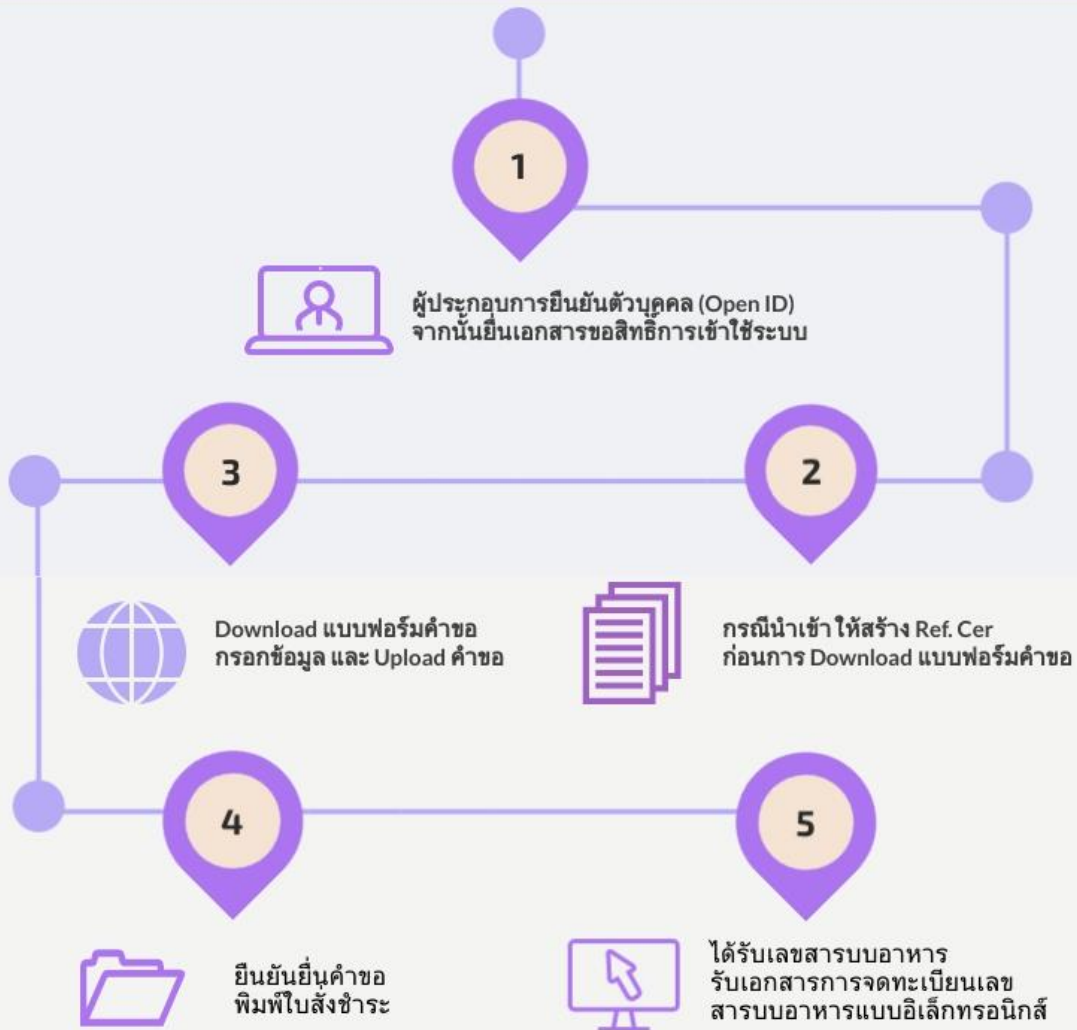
1

ผู้ประกอบการยืนยันตัวบุคคล (Open ID)
จากนั้นยื่นเอกสารขอสิทธิการเข้าใช้ระบบ

3

2

Download แบบฟอร์มคำขอ
กรอกข้อมูล และ Upload คำขอ

กรณีนำเข้า ให้สร้าง Ref. Cer
ก่อนการ Download แบบฟอร์มคำขอ

4

5

ยืนยันยื่นคำขอ
พิมพ์ใบสั่งชำระ

ได้รับเลขสารบบอาหาร
รับเอกสารการจดทะเบียนเลข
สารบบอาหารแบบอิเล็กทรอนิกส์